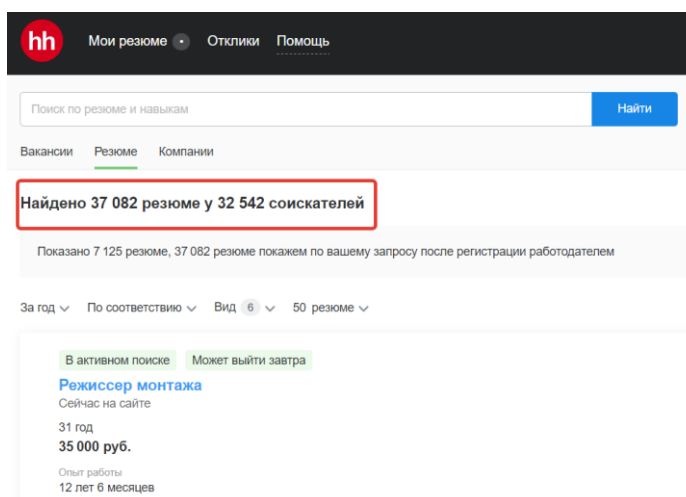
hh
Мои резюме • Отклики Помощь

Поиск по резюме и навыкам
Найти

Вакансии Резюме Компании

Найдено 37 082 резюме у 32 542 соискателей

Показано 7 125 резюме, 37 082 резюме покажем по вашему запросу после регистрации работодателем

За год По соответствию Вид 6 50 резюме

В активном поиске Может выйти завтра
Режиссер монтажа
Сейчас на сайте
31 год
35 000 руб.
Опыт работы
12 лет 6 месяцев